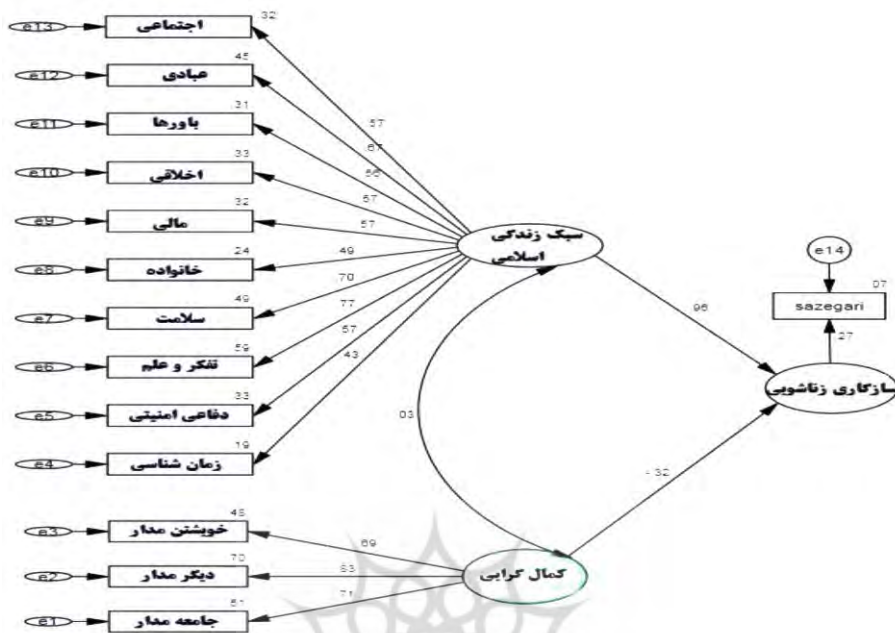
e13 اجتماعی 32
e12 عبادی 45
e11 باورها 31
e10 اخلاقی 33
e9 مالی 32
e8 خانواده 24
e7 سلامت 49
e6 تفکر و علم 59
e5 دفاعی امنیتی 33
e4 زمان شناسی 19

57
67
56
57
57
49
70
77
57
43

سبک زندگی اسلامی

96

e14
sazegari 07
27
سازگاری زناشویی

03

-32

e3 خویشتن مدار 48
e2 دیگر مدار 70
e1 جامعه مدار 51

69
83
71

کمال گرایی